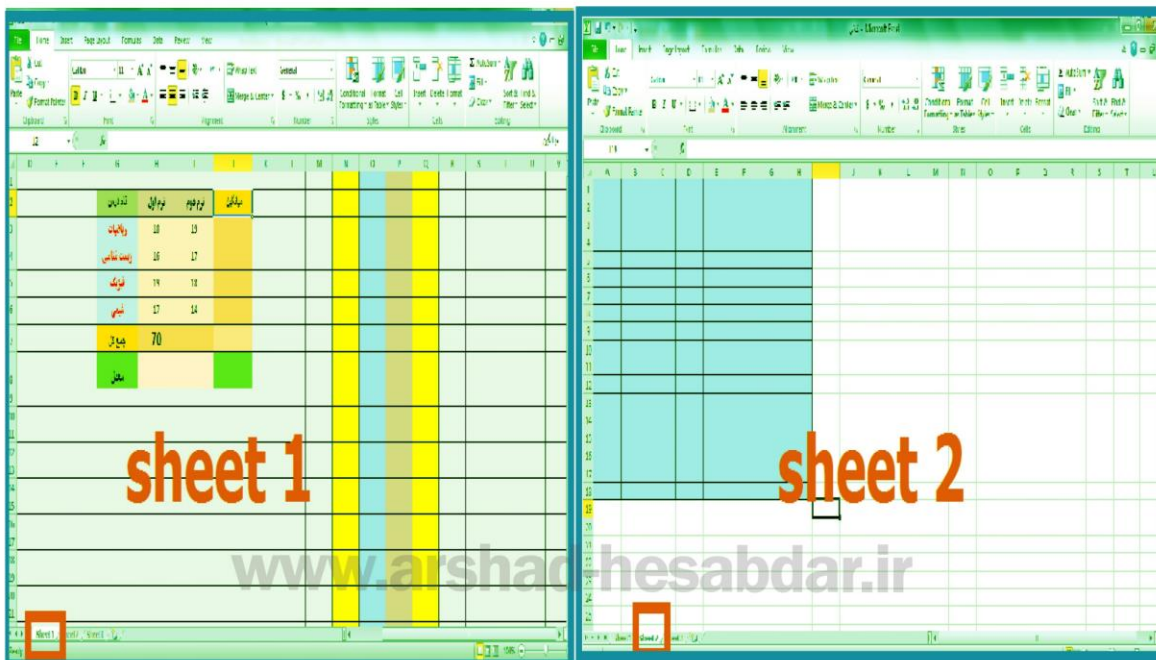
sheet 1

sheet 2

www.arshad-hesabdar.ir

| نام دروس | ترم اول | ترم دوم | میانگین |
|---|---|---|---|
| ریاضیات | 18 | 19 | |
| زیست شناسی | 16 | 17 | |
| فیزیک | 19 | 18 | |
| شیمی | 17 | 14 | |
| جمع کل | 70 | | |
| معدل | | | |

Sheet 1

Sheet 2

Ready